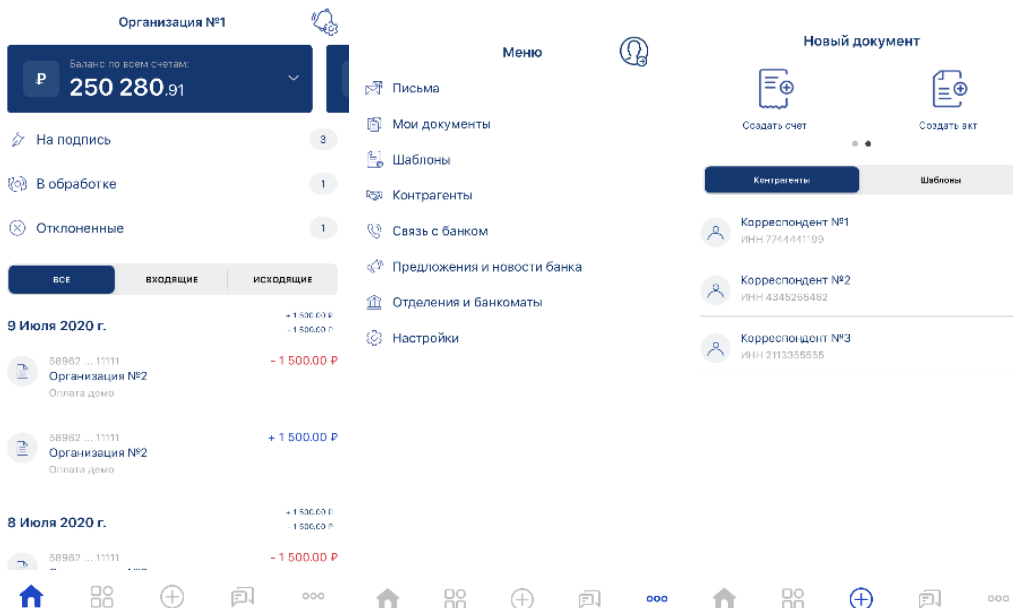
Организация №1

₽ Баланс по всем счетам:
250 280.91

На подпись 3

В обработке 1

Отклоненные 1

ВСЕ | ВХОДЯЩИЕ | ИСХОДЯЩИЕ

9 Июля 2020 г.
+ 1 500.00 ₽
- 1 500.00 ₽

58962 ... 11111
Организация №2
Оплата демо
- 1 500.00 ₽

58962 ... 11111
Организация №2
Оплата демо
+ 1 500.00 ₽

8 Июля 2020 г.
+ 1 500.00 ₽
- 1 500.00 ₽

58962 ... 11111
- 1 500.00 ₽

Меню

Письма

Мои документы

Шаблоны

Контрагенты

Связь с банком

Предложения и новости банка

Отделения и банкоматы

Настройки

Новый документ

Создать счет

Создать акт

Контрагенты | Шаблоны

Корреспондент №1
ИНН 7744441109

Корреспондент №2
ИНН 4345265462

Корреспондент №3
ИНН 2113335555